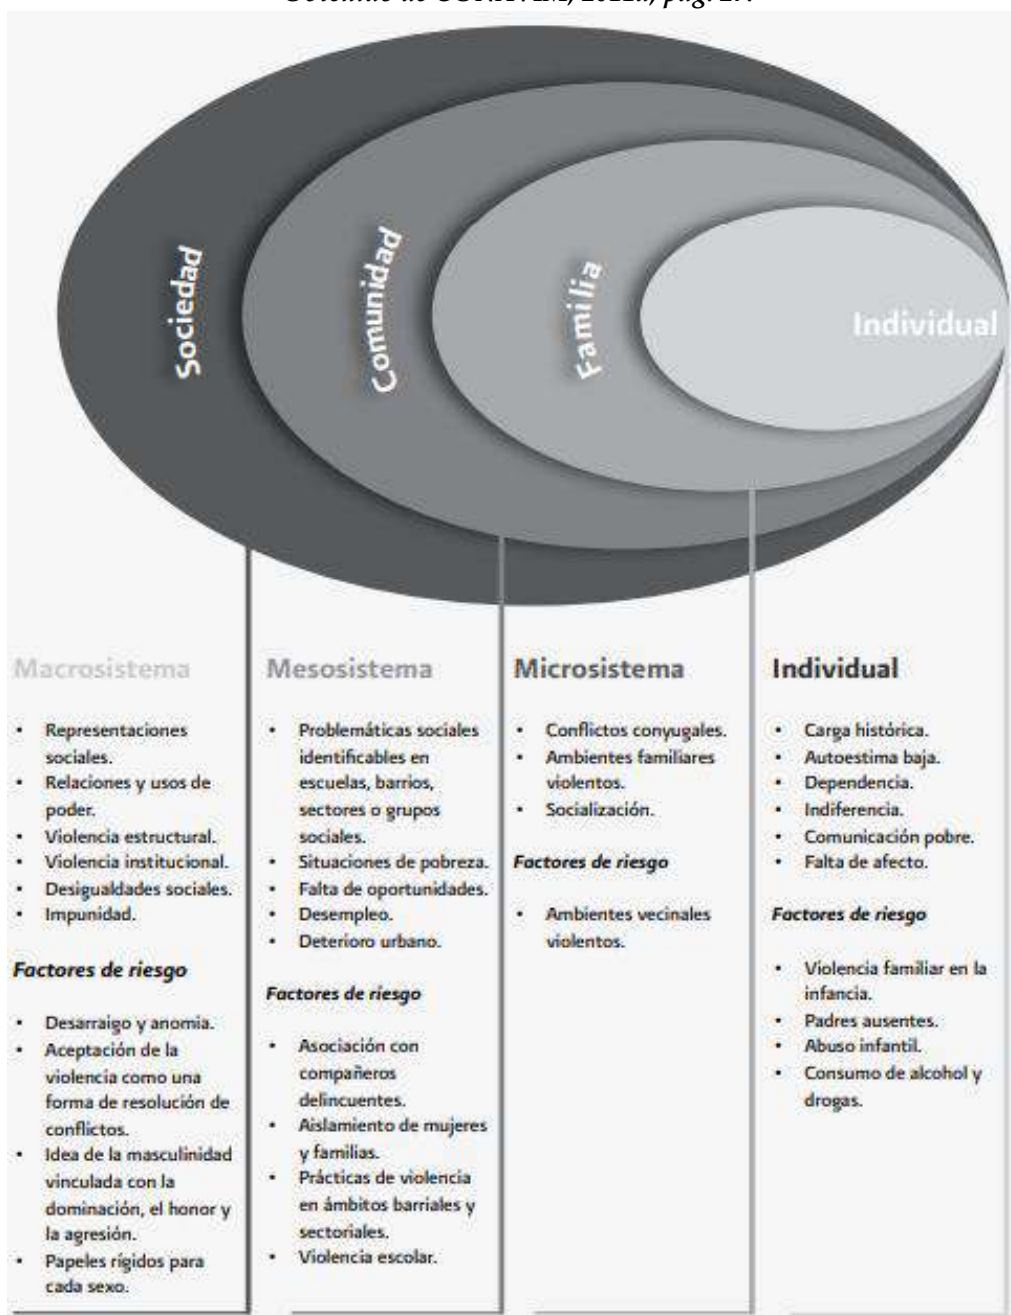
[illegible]

Sociedad

Comunidad

Familia

Individual

Macrosistema

- Representaciones sociales.
- Relaciones y usos de poder.
- Violencia estructural.
- Violencia institucional.
- Desigualdades sociales.
- Impunidad.

Factores de riesgo

- Desarraigo y anomia.
- Aceptación de la violencia como una forma de resolución de conflictos.
- Idea de la masculinidad vinculada con la dominación, el honor y la agresión.
- Papeles rígidos para cada sexo.

Mesosistema

- Problemáticas sociales identificables en escuelas, barrios, sectores o grupos sociales.
- Situaciones de pobreza.
- Falta de oportunidades.
- Desempleo.
- Deterioro urbano.

Factores de riesgo

- Asociación con compañeros delincuentes.
- Aislamiento de mujeres y familias.
- Prácticas de violencia en ámbitos barriales y sectoriales.
- Violencia escolar.

Microsistema

- Conflictos conyugales.
- Ambientes familiares violentos.
- Socialización.

Factores de riesgo

- Ambientes vecinales violentos.

Individual

- Carga histórica.
- Autoestima baja.
- Dependencia.
- Indiferencia.
- Comunicación pobre.
- Falta de afecto.

Factores de riesgo

- Violencia familiar en la infancia.
- Padres ausentes.
- Abuso infantil.
- Consumo de alcohol y drogas.